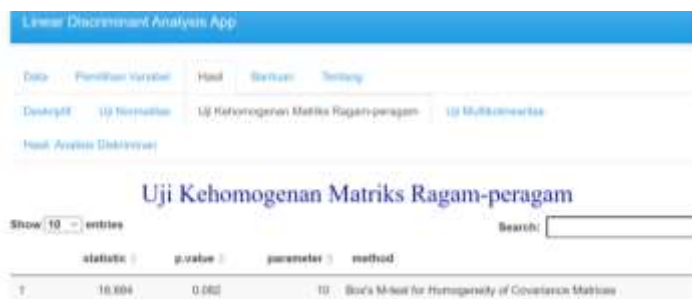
Linear Discriminant Analysis App

Data Pemilihan Variabel Hasil Bantuan Tentang

Deskriptif Uji Normalitas Uji Kehomogenan Matriks Ragam-peragam Uji Multikolinearitas

Hasil Analisis Diskriminan

Uji Kehomogenan Matriks Ragam-peragam

Show 10 entries Search:

| | statistic | p.value | parameter | method |
|---|---|---|---|---|
| 1 | 16.884 | 0.082 | 10 | Box's M-test for Homogeneity of Covariance Matrices |